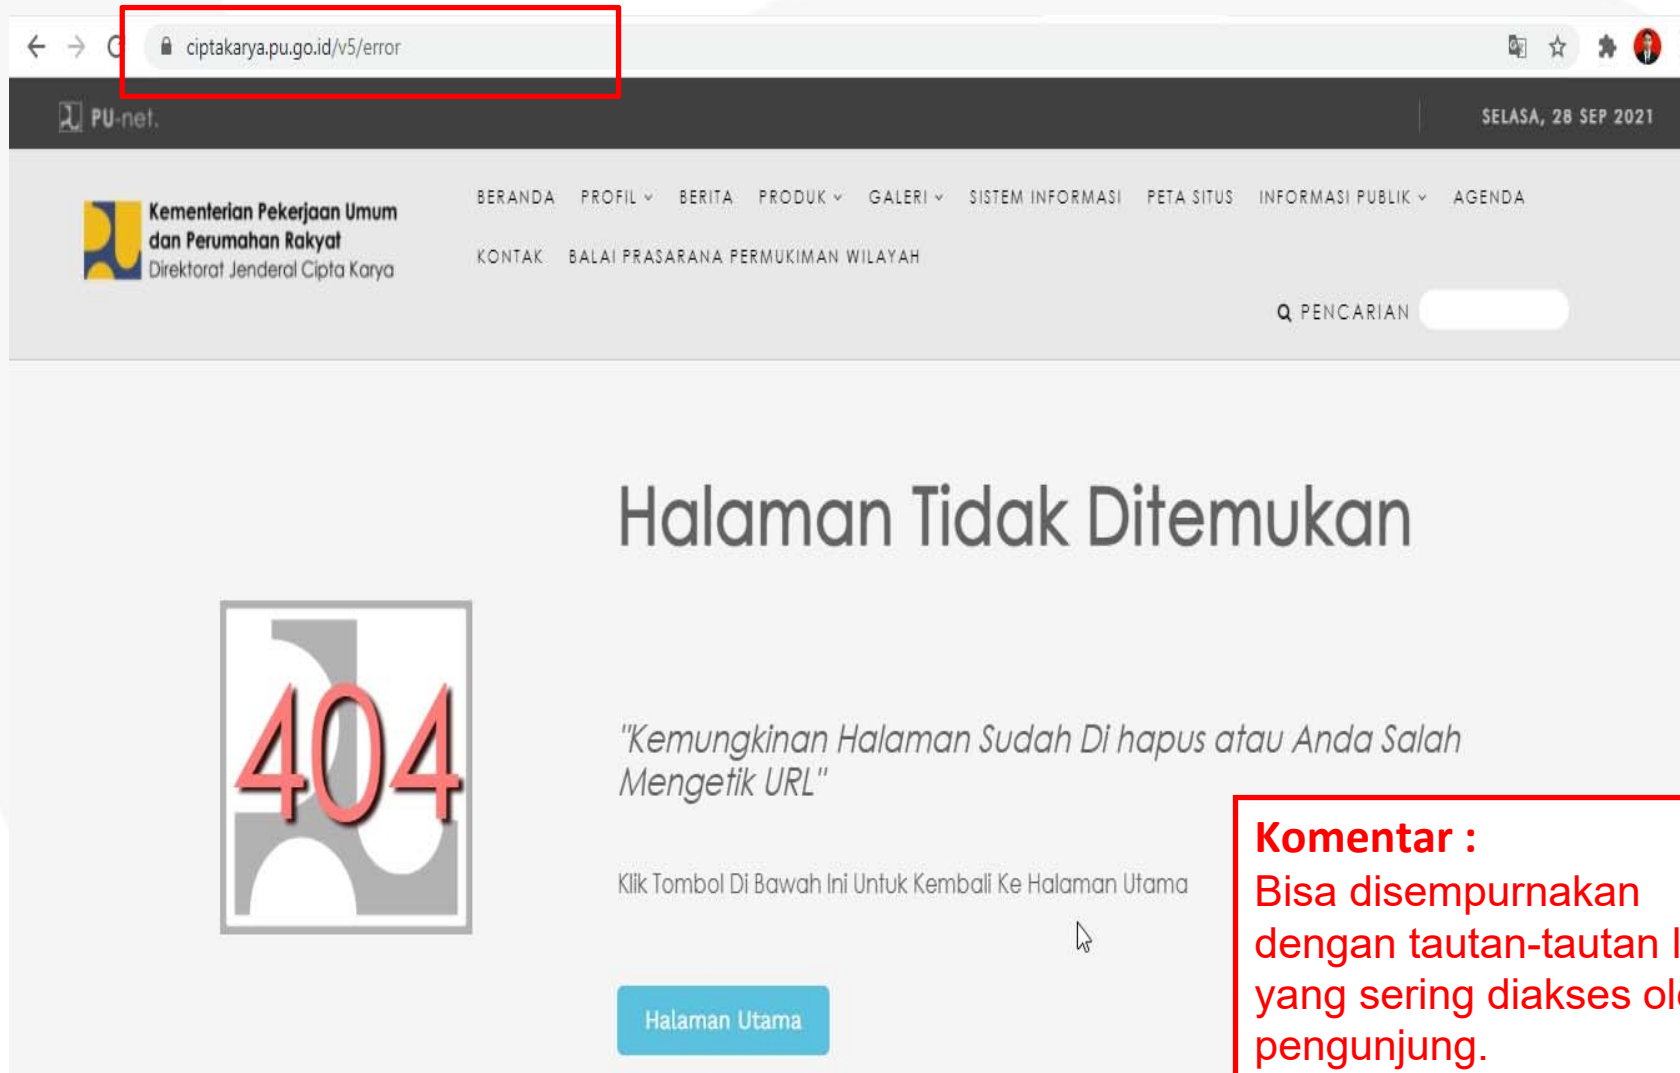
ciptakarya.pu.go.id/v5/error

PU-net.

SELASA, 28 SEP 2021

Kementerian Pekerjaan Umum dan Perumahan Rakyat
Direktorat Jenderal Cipta Karya

BERANDA PROFIL BERITA PRODUK GALERI SISTEM INFORMASI PETA SITUS INFORMASI PUBLIK AGENDA

KONTAK BALAI PRASARANA PERMUKIMAN WILAYAH

PENCARIAN

Halaman Tidak Ditemukan

404

"Kemungkinan Halaman Sudah Di hapus atau Anda Salah Mengetik URL"

Klik Tombol Di Bawah Ini Untuk Kembali Ke Halaman Utama

Halaman Utama

Komentar :
Bisa disempurnakan dengan tautan-tautan l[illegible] yang sering diakses ol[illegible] pengunjung.